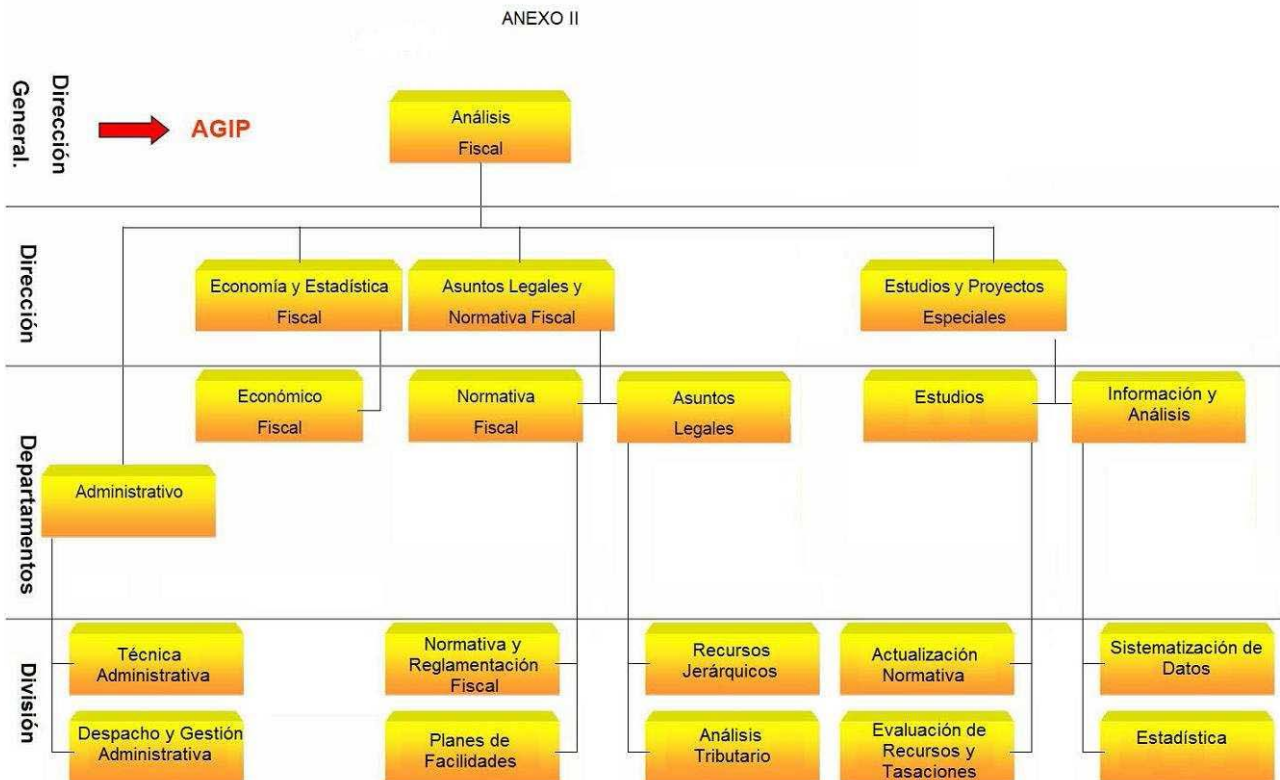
ANEXO II

Dirección General.

AGIP

Análisis Fiscal

Dirección

Economía y Estadística Fiscal

Asuntos Legales y Normativa Fiscal

Estudios y Proyectos Especiales

Departamentos

Económico Fiscal

Normativa Fiscal

Asuntos Legales

Estudios

Información y Análisis

Administrativo

División

Técnica Administrativa

Despacho y Gestión Administrativa

Normativa y Reglamentación Fiscal

Planes de Facilidades

Recursos Jerárquicos

Análisis Tributario

Actualización Normativa

Evaluación de Recursos y Tasaciones

Sistematización de Datos

Estadística